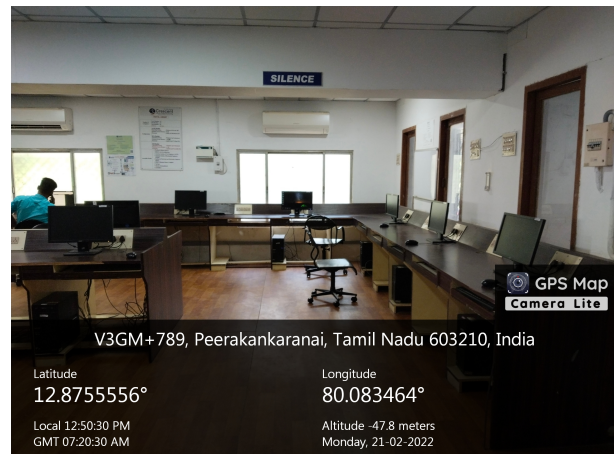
SILENCE

GPS Map
Camera Lite

V3GM+789, Peerakankaranai, Tamil Nadu 603210, India

Latitude
12.8755556°

Longitude
80.083464°

Local 12:50:30 PM
GMT 07:20:30 AM

Altitude -47.8 meters
Monday, 21-02-2022